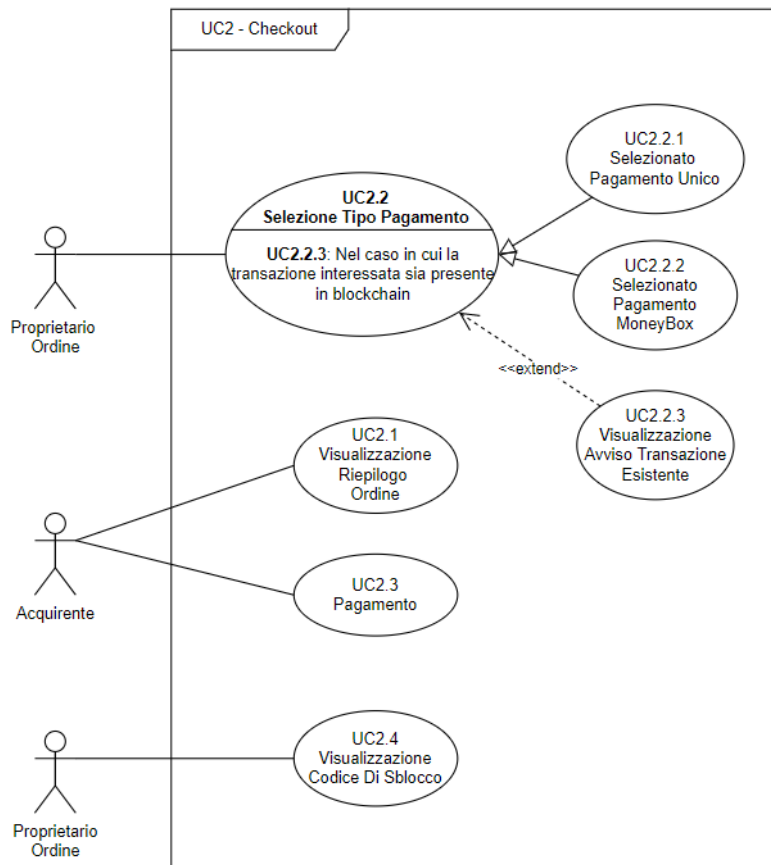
UC2 - Checkout

UC2.2.1
Selezionato
Pagamento Unico

UC2.2
Selezione Tipo Pagamento

UC2.2.3: Nel caso in cui la transazione interessata sia presente in blockchain

UC2.2.2
Selezionato
Pagamento
MoneyBox

Proprietario
Ordine

<<extend>>

UC2.2.3
Visualizzazione
Avviso Transazione
Esistente

UC2.1
Visualizzazione
Riepilogo
Ordine

Acquirente

UC2.3
Pagamento

UC2.4
Visualizzazione
Codice Di Sblocco

Proprietario
Ordine